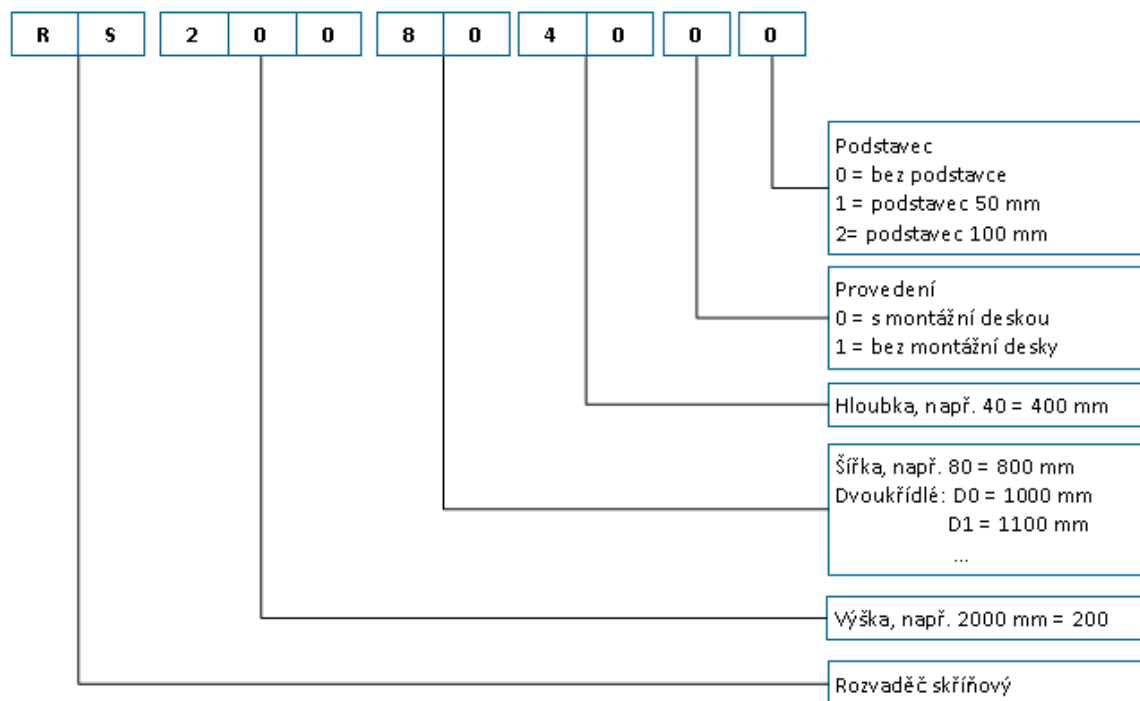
| R | S | 2 | 0 | 0 | 8 | 0 | 4 | 0 | 0 | 0 |
|---|---|---|---|---|---|---|---|---|---|---|

Podstavec
0 = bez podstavce
1 = podstavec 50 mm
2= podstavec 100 mm

Provedení
0 = s montážní deskou
1 = bez montážní desky

Hloubka, např. 40 = 400 mm

Šířka, např. 80 = 800 mm
Dvoukřídlé: D0 = 1000 mm
D1 = 1100 mm
...

Výška, např. 2000 mm = 200

Rozvaděč skříňový